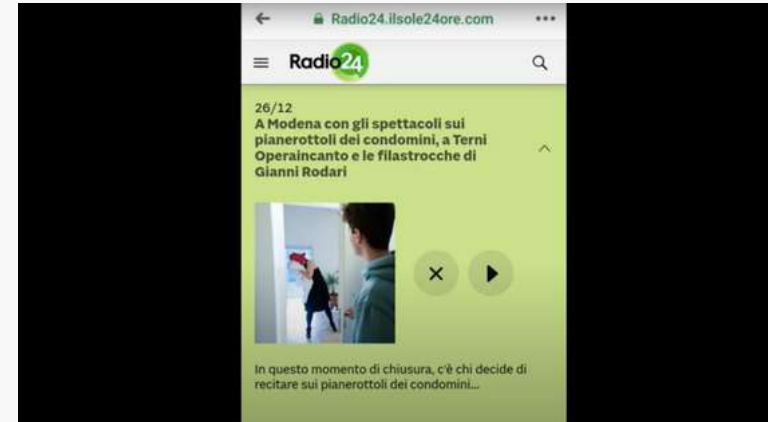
Radio24.ilsole24ore.com

Radio24

26/12
A Modena con gli spettacoli sui pianerottoli dei condomini, a Terni Operaincanto e le filastrocche di Gianni Rodari

In questo momento di chiusura, c'è chi decide di recitare sui pianerottoli dei condomini...